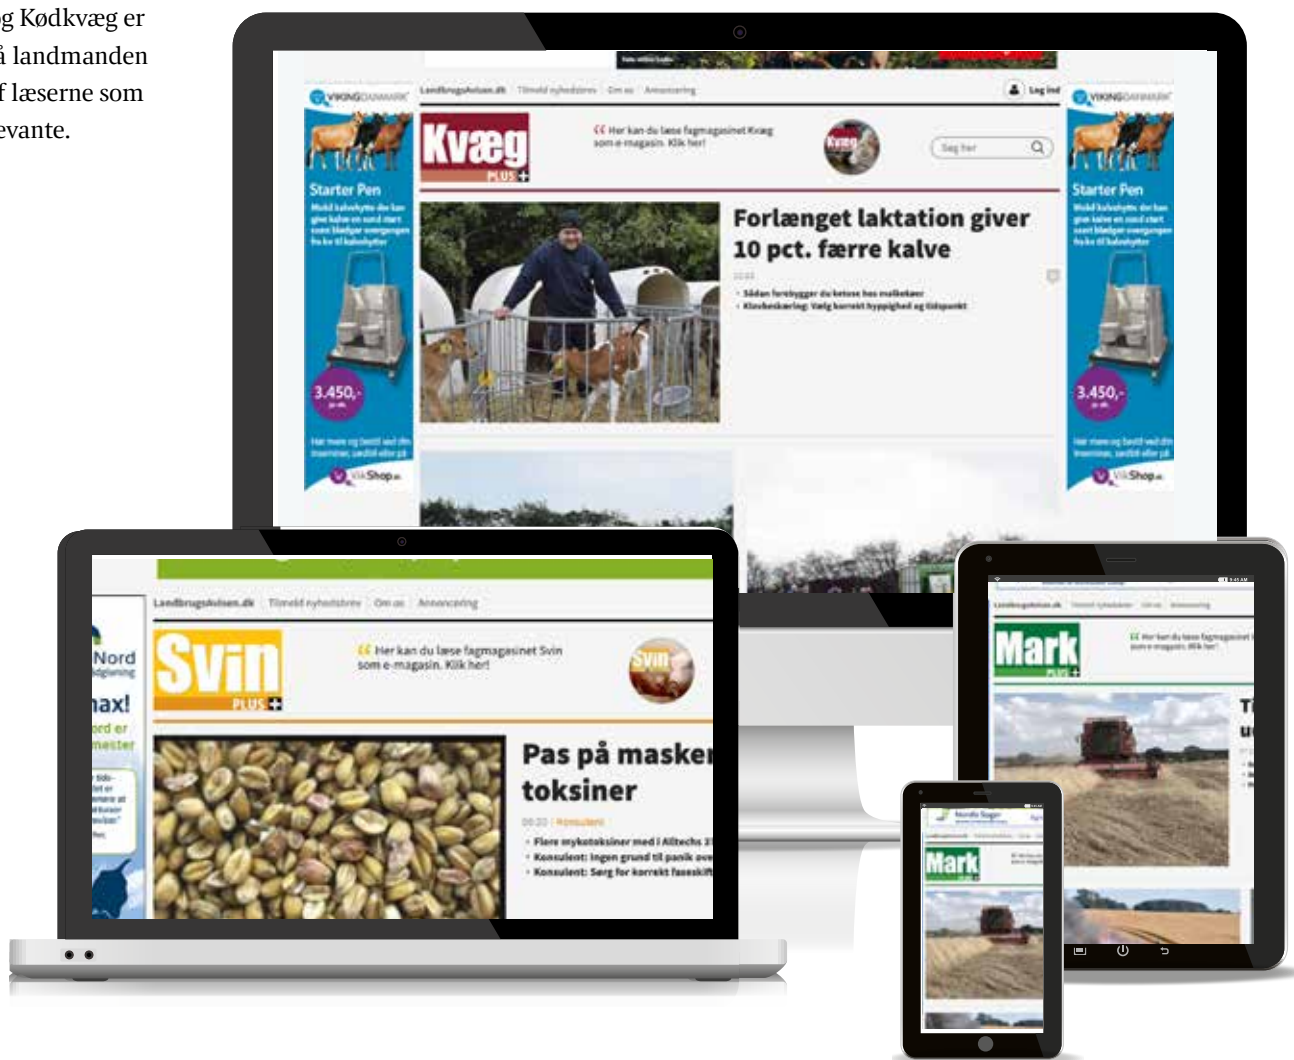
g Kødkvæg er
å landmanden
f læserne som
evante.

VIKINGDANMARK

LandbrugsAvisen.dk Tilmeld nyhedsbrev Om os Annoncering

Log ind

Kvæg PLUS

Her kan du læse fagmagasinet Kvæg som e-magasin. Klik her!

Søg her

Starter Pen

3.450,-

VikShop

Forlænget laktation giver 10 pct. færre kalve

Sådan forebygger du ketose hos malkekøer

Klovbeskæring: Vælg korrekt hyppighed og tidspunkt

LandbrugsAvisen.dk Tilmeld nyhedsbrev Om os Annoncering

Svin PLUS

Her kan du læse fagmagasinet Svin som e-magasin. Klik her!

Nord

nax!

Pas på masker toksiner

Flere mykotoksiner med i Alltechs 3

Konsulent: Ingen grund til panik ove

Konsulent: Sørg for korrekt faseskift

LandbrugsAvisen.dk Tilmeld nyhedsbrev Om os Annoncering

Mark PLUS

Her kan du læse fagmagasinet som e-magasin. Klik her!

Mark